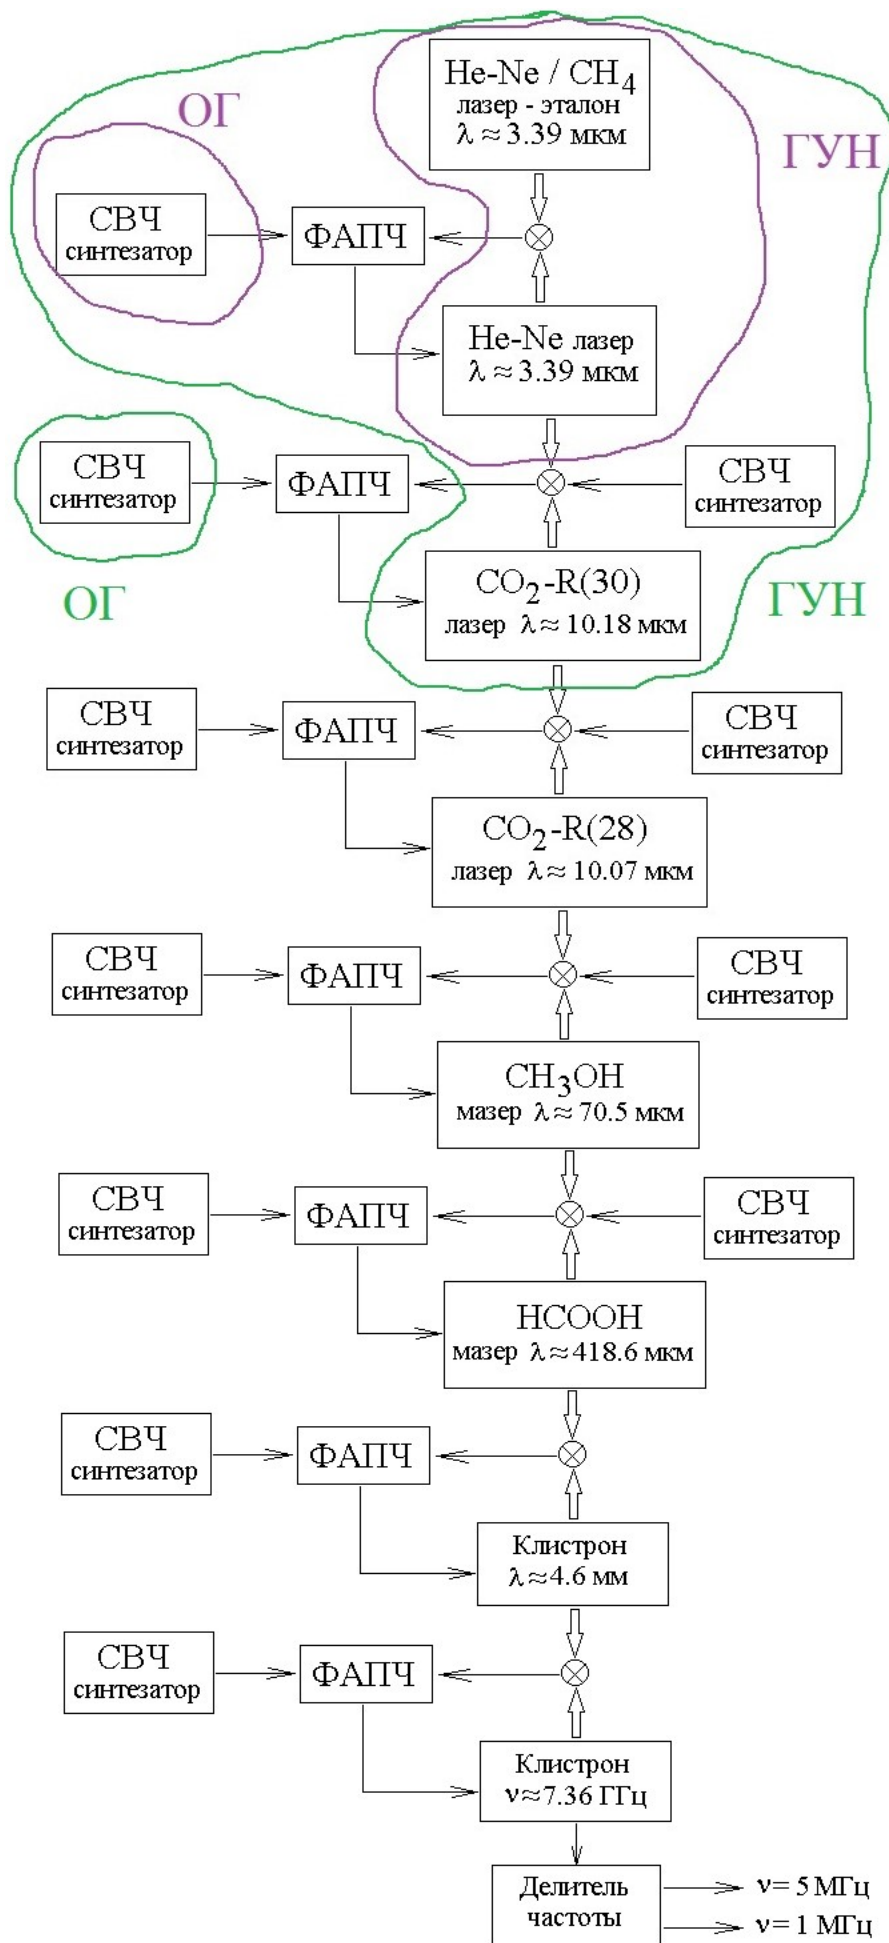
ОГ

He-Ne / $CH_4$ лазер - эталон $\lambda \approx 3.39$ мкм

ГУН

СВЧ синтезатор

ФАПЧ

He-Ne лазер $\lambda \approx 3.39$ мкм

СВЧ синтезатор

ФАПЧ

СВЧ синтезатор

$CO_2$-R(30) лазер $\lambda \approx 10.18$ мкм

ОГ

ГУН

СВЧ синтезатор

ФАПЧ

СВЧ синтезатор

$CO_2$-R(28) лазер $\lambda \approx 10.07$ мкм

СВЧ синтезатор

ФАПЧ

СВЧ синтезатор

$CH_3OH$ мазер $\lambda \approx 70.5$ мкм

СВЧ синтезатор

ФАПЧ

СВЧ синтезатор

HCOOH мазер $\lambda \approx 418.6$ мкм

СВЧ синтезатор

ФАПЧ

Клистрон $\lambda \approx 4.6$ мм

СВЧ синтезатор

ФАПЧ

Клистрон $\nu \approx 7.36$ ГГц

Делитель частоты

$\nu = 5$ МГц

$\nu = 1$ МГц